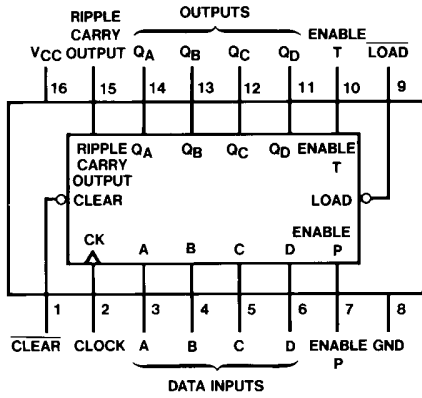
RIPPLE CARRY OUTPUT

OUTPUTS

ENABLE T

$\overline{LOAD}$

$V_{CC}$ 16

15

$Q_A$ 14

$Q_B$ 13

$Q_C$ 12

$Q_D$ 11

10

9

RIPPLE CARRY OUTPUT

$Q_A$

$Q_B$

$Q_C$

$Q_D$

ENABLE T

LOAD

CLEAR

ENABLE P

CK

A

B

C

D

1

2

3

4

5

6

7

8

$\overline{CLEAR}$

CLOCK

A

B

C

D

ENABLE P

GND

DATA INPUTS